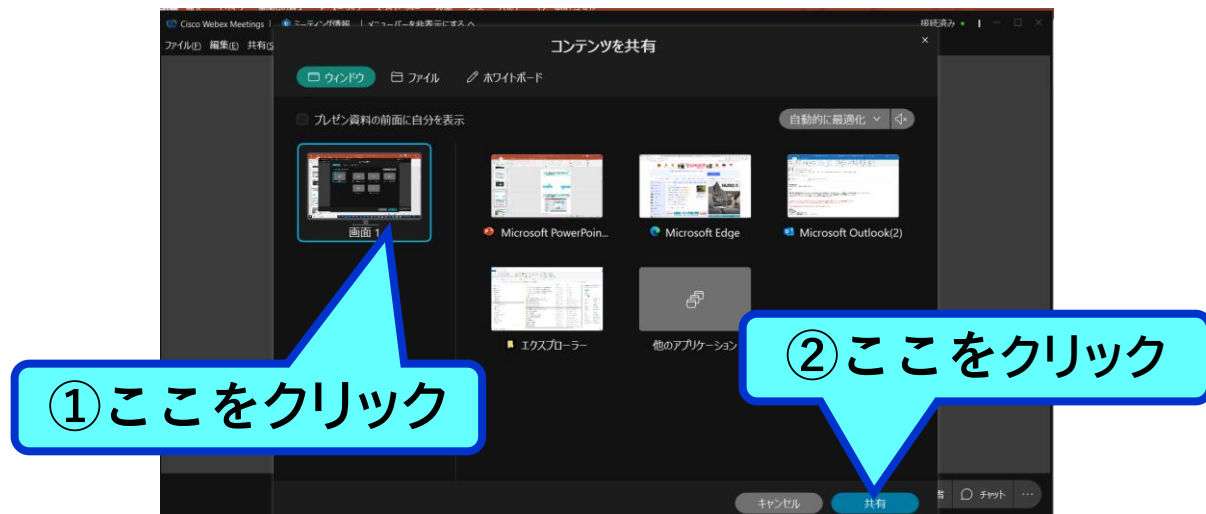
Cisco Webex Meetings | ミーティング情報 | メニューバーを非表示にする

接続済み

ファイル(F) 編集(E) 共有(S)

コンテンツを共有

ウィンドウ　ファイル　ホワイトボード

プレゼン資料の前面に自分を表示

自動的に最適化

画面 1

Microsoft PowerPoin...

Microsoft Edge

Microsoft Outlook(2)

エクスプローラー

他のアプリケーション

①ここをクリック

②ここをクリック

キャンセル　共有

チャット